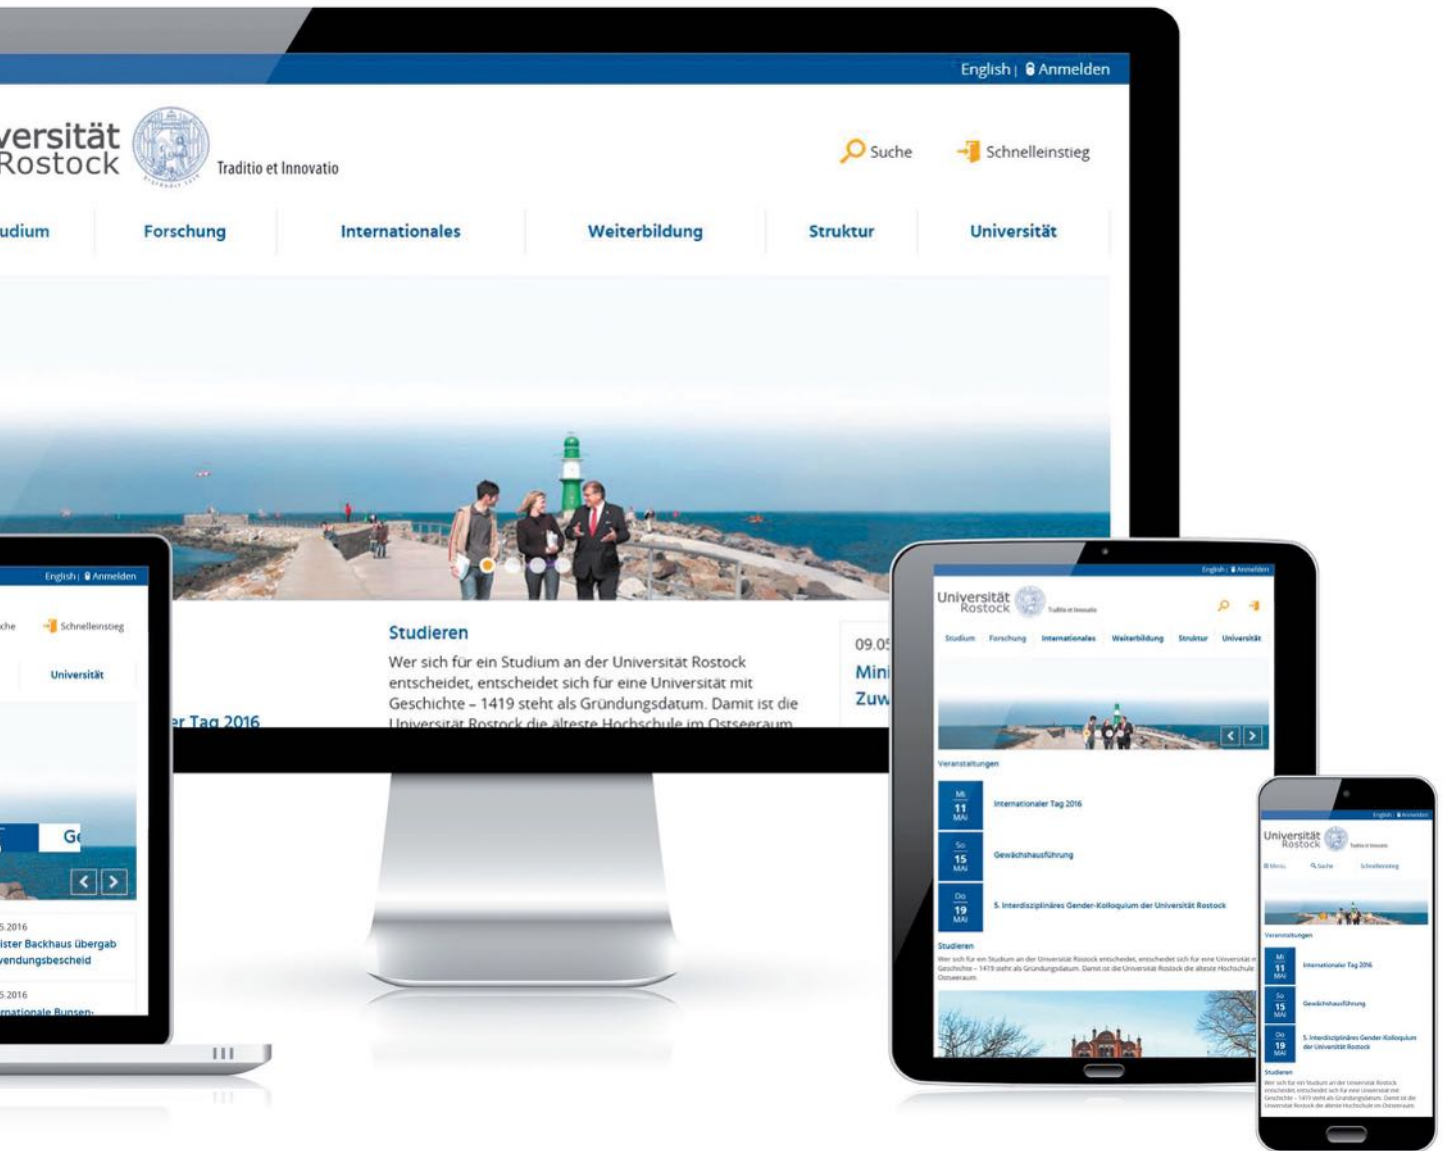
English | Anmelden

versität
Rostock

Traditio et Innovatio

Suche

Schnelleinstieg

udium

Forschung

Internationales

Weiterbildung

Struktur

Universität

Studieren

Wer sich für ein Studium an der Universität Rostock entscheidet, entscheidet sich für eine Universität mit Geschichte – 1419 steht als Gründungsdatum. Damit ist die Universität Rostock die älteste Hochschule im Ostseeraum.

09.05

Mini

Zuw

r Tag 2016

English | Anmelden

che

Schnelleinstieg

Universität

Ge

5.2016

ister Backhaus übergab

vendungsbescheid

5.2016

rnationale Bunsen-

English | Anmelden

Universität
Rostock

Traditio et Innovatio

Studium

Forschung

Internationales

Weiterbildung

Struktur

Universität

Veranstaltungen

Mi
11
MAI

Internationaler Tag 2016

So
15
MAI

Gewächshausführung

Do
19
MAI

5. Interdisziplinäres Gender-Kolloquium der Universität Rostock

Studieren

Wer sich für ein Studium an der Universität Rostock entscheidet, entscheidet sich für eine Universität mit Geschichte – 1419 steht als Gründungsdatum. Damit ist die Universität Rostock die älteste Hochschule im Ostseeraum.

English | Anmelden

Universität
Rostock

Traditio et Innovatio

Menü

Suche

Schnelleinstieg

Veranstaltungen

Mi
11
MAI

Internationaler Tag 2016

So
15
MAI

Gewächshausführung

Do
19
MAI

5. Interdisziplinäres Gender-Kolloquium der Universität Rostock

Studieren

Wer sich für ein Studium an der Universität Rostock entscheidet, entscheidet sich für eine Universität mit Geschichte – 1419 steht als Gründungsdatum. Damit ist die Universität Rostock die älteste Hochschule im Ostseeraum.